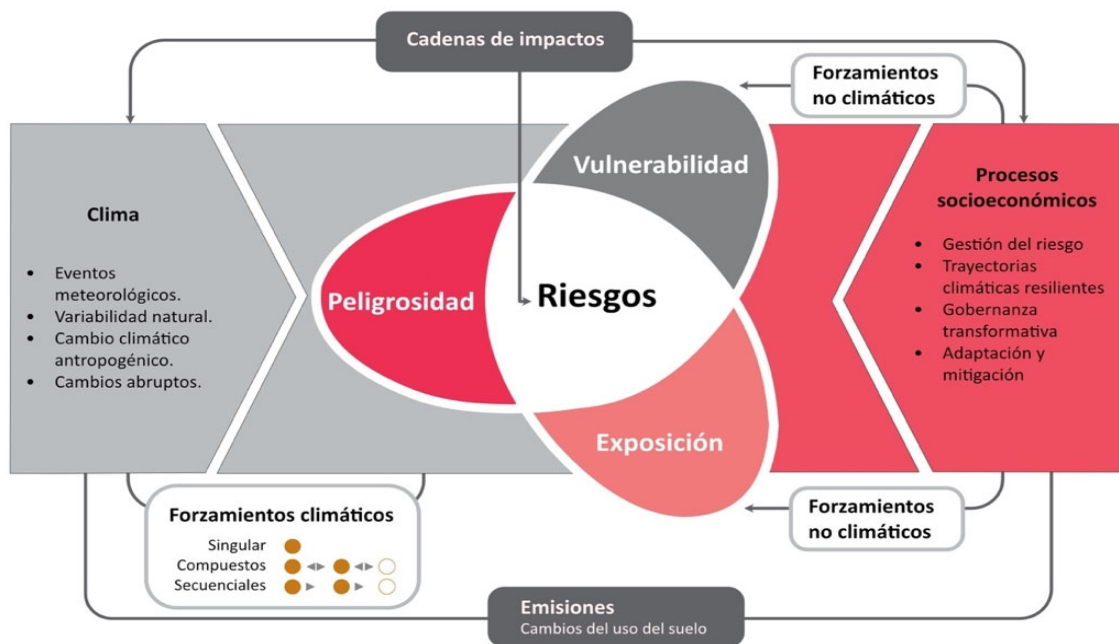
Cadenas de impactos

Forzamientos no climáticos

Clima

- Eventos meteorológicos.
- Variabilidad natural.
- Cambio climático antropogénico.
- Cambios abruptos.

Vulnerabilidad

Peligrosidad

Riesgos

Exposición

Procesos socioeconómicos

- Gestión del riesgo
- Trayectorias climáticas resilientes
- Gobernanza transformativa
- Adaptación y mitigación

Forzamientos climáticos

Singular
Compuestos
Secuenciales

Forzamientos no climáticos

Emisiones
Cambios del uso del suelo